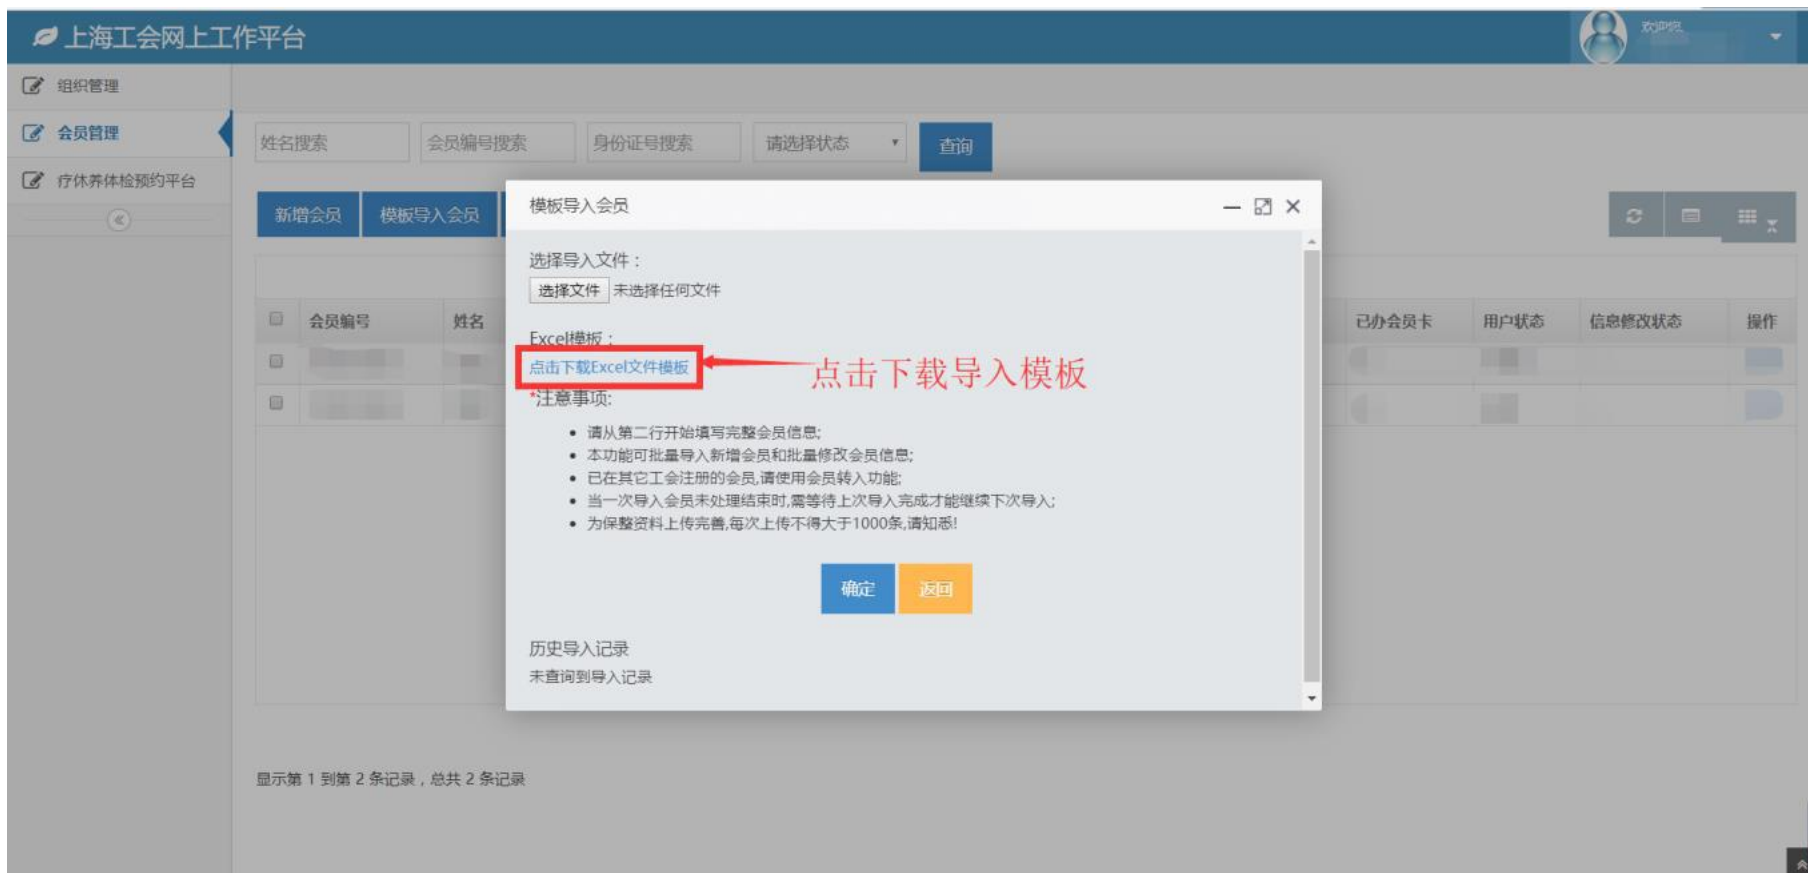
上海工会网上工作平台

欢迎您

组织管理
会员管理
疗休养体检预约平台

姓名搜索 会员编号搜索 身份证号搜索 请选择状态 查询

新增会员 模板导入会员

会员编号 姓名 已办会员卡 用户状态 信息修改状态 操作

模板导入会员

选择导入文件：
选择文件 未选择任何文件

Excel模板：
点击下载Excel文件模板

点击下载导入模板

*注意事项:
• 请从第二行开始填写完整会员信息;
• 本功能可批量导入新增会员和批量修改会员信息;
• 已在其它工会注册的会员,请使用会员转入功能;
• 当一次导入会员未处理结束时,需等待上次导入完成才能继续下次导入;
• 为保整资料上传完善,每次上传不得大于1000条,请知悉!

确定 返回

历史导入记录
未查询到导入记录

显示第 1 到第 2 条记录，总共 2 条记录